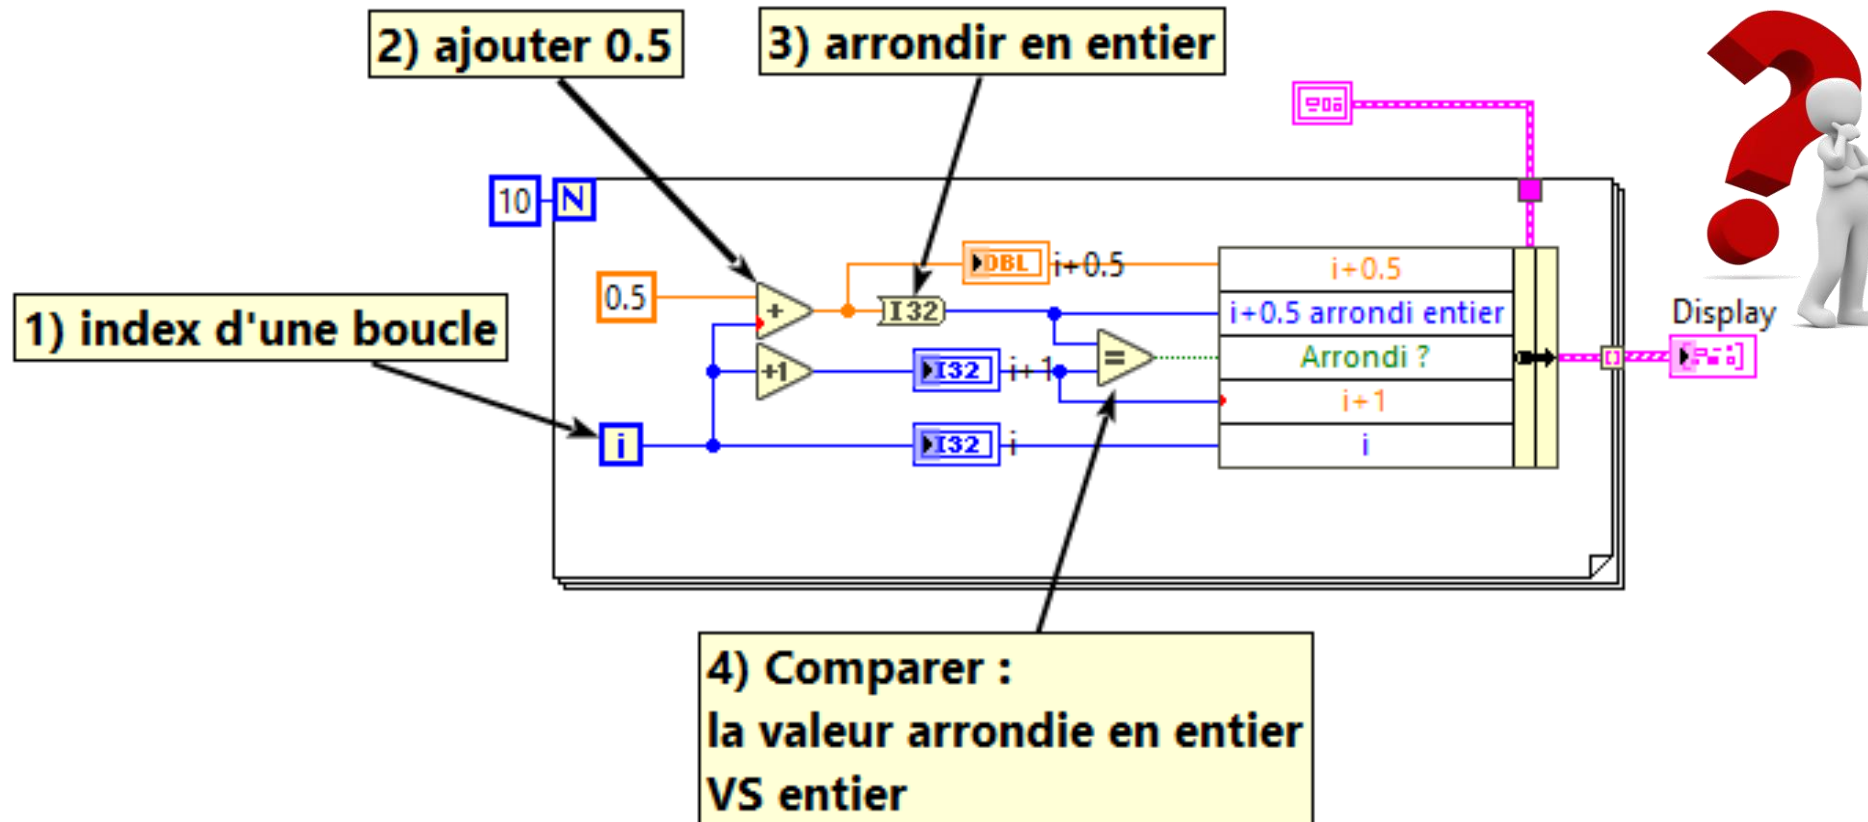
2) ajouter 0.5

3) arrondir en entier

10 N

0.5

1) index d'une boucle

i

+

+1

I32

DBL i+0.5

I32 i+1

I32 i

=

i+0.5

i+0.5 arrondi entier

Arrondi ?

i+1

i

Display

4) Comparer :
la valeur arrondie en entier
VS entier